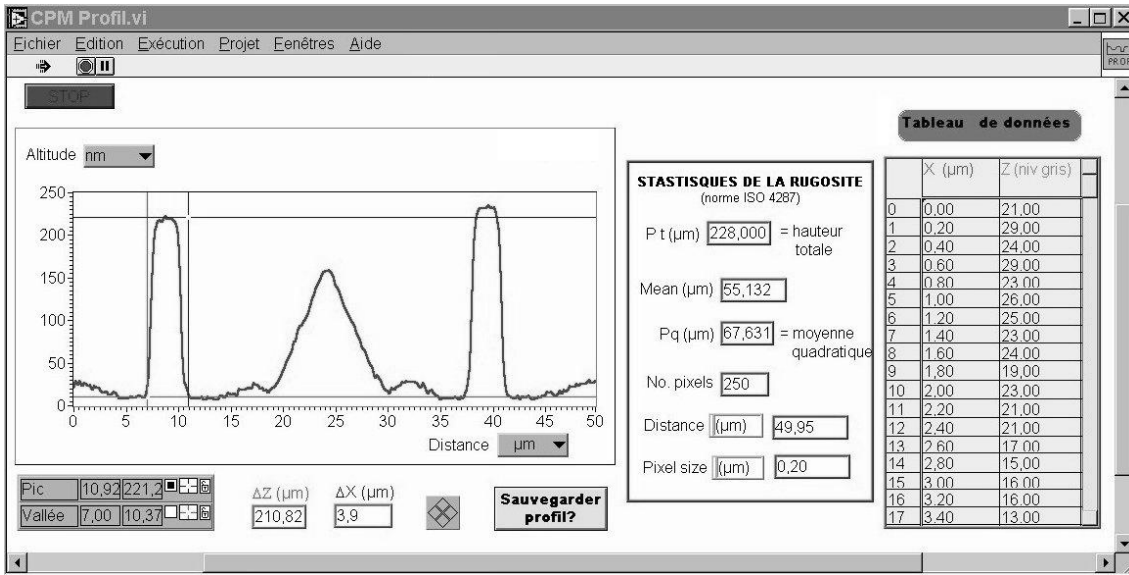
CPM Profil.vi

Fichier Edition Exécution Projet Fenêtres Aide

STOP

Tableau de données

Altitude nm

250
200
150
100
50
0
0 5 10 15 20 25 30 35 40 45 50
Distance µm

STASTISQUES DE LA RUGOSITE
(norme ISO 4287)

P t (µm) 228,000 = hauteur totale

Mean (µm) 55,132

Pq (µm) 67,631 = moyenne quadratique

No. pixels 250

Distance (µm) 49,95

Pixel size (µm) 0,20

| | X (µm) | Z (niv gris) |
|---|---|---|
| 0 | 0,00 | 21,00 |
| 1 | 0,20 | 29,00 |
| 2 | 0,40 | 24,00 |
| 3 | 0,60 | 29,00 |
| 4 | 0,80 | 23,00 |
| 5 | 1,00 | 26,00 |
| 6 | 1,20 | 25,00 |
| 7 | 1,40 | 23,00 |
| 8 | 1,60 | 24,00 |
| 9 | 1,80 | 19,00 |
| 10 | 2,00 | 23,00 |
| 11 | 2,20 | 21,00 |
| 12 | 2,40 | 21,00 |
| 13 | 2,60 | 17,00 |
| 14 | 2,80 | 15,00 |
| 15 | 3,00 | 16,00 |
| 16 | 3,20 | 16,00 |
| 17 | 3,40 | 13,00 |

Pic 10,92 221,2
Vallée 7,00 10,37

ΔZ (µm) 210,82
ΔX (µm) 3,9

Sauvegarder profil?